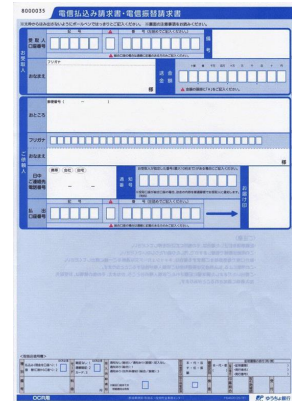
8000035

電信払込み請求書・電信振替請求書

お受取人

口座番号

記号

番号

おなまえ

フリガナ

様

送金金額

おところ

フリガナ

おなまえ

様

ご依頼人

日中のご連絡先電話番号

払出口座番号

記号

番号

お願い印

ご注意

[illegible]

OCR用

ゆうちょ銀行